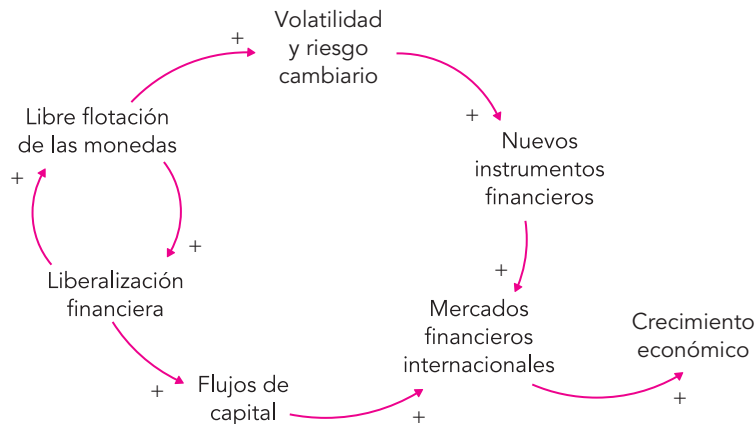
Volatilidad y riesgo cambiario

+

Libre flotación de las monedas

+

Nuevos instrumentos financieros

+

+

Liberalización financiera

+

+

Mercados financieros internacionales

Crecimiento económico

+

Flujos de capital

+

+